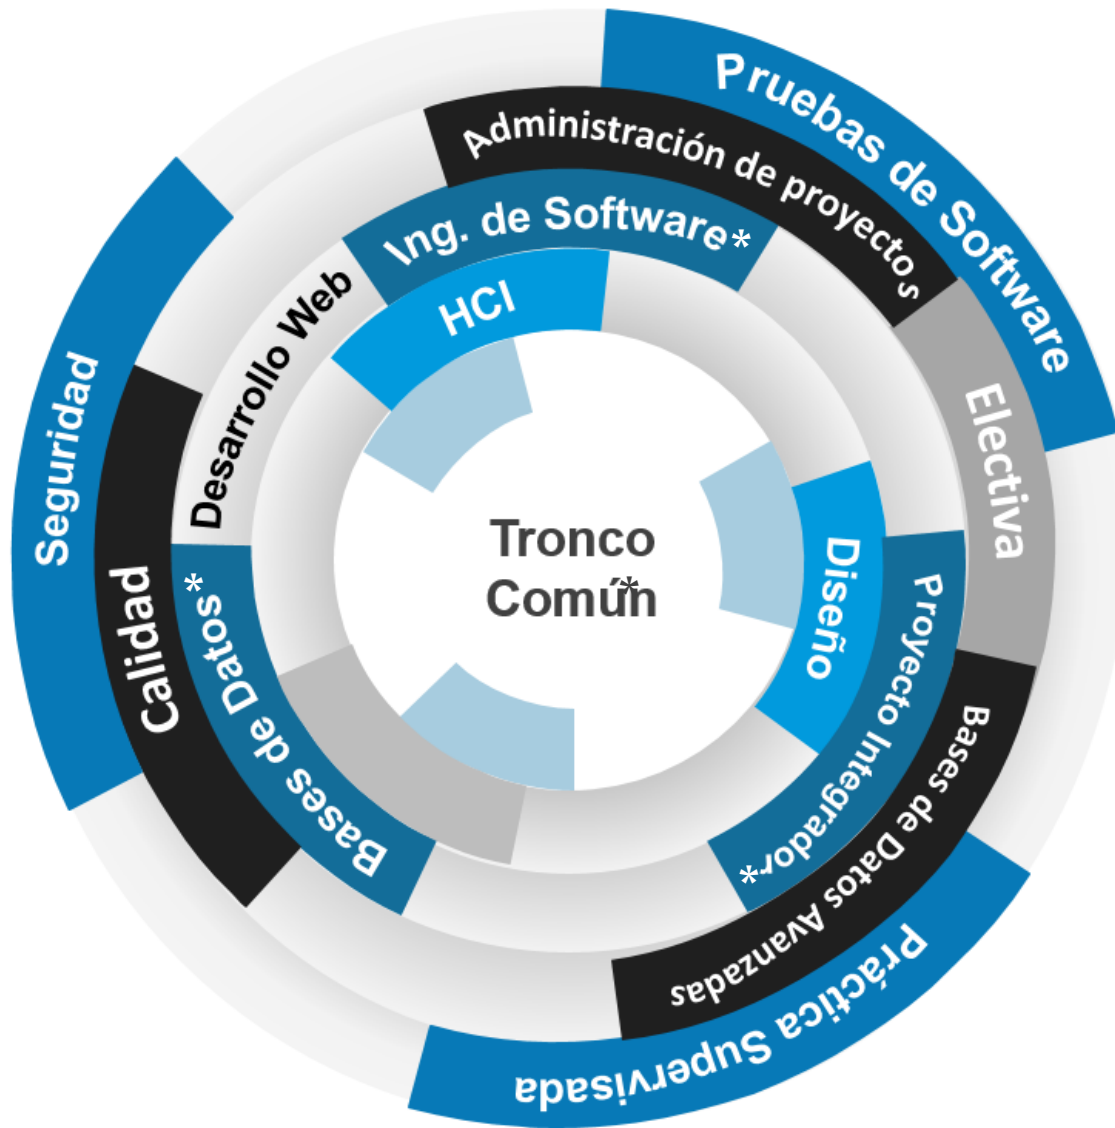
Pruebas de Software
Administración de proyectos
Ing. de Software*
HCI
Desarrollo Web
Electiva
Seguridad
Calidad
Bases de Datos*
Tronco Común*
Diseño
Proyecto Integrador*
Bases de Datos Avanzadas
Práctica Supervisada